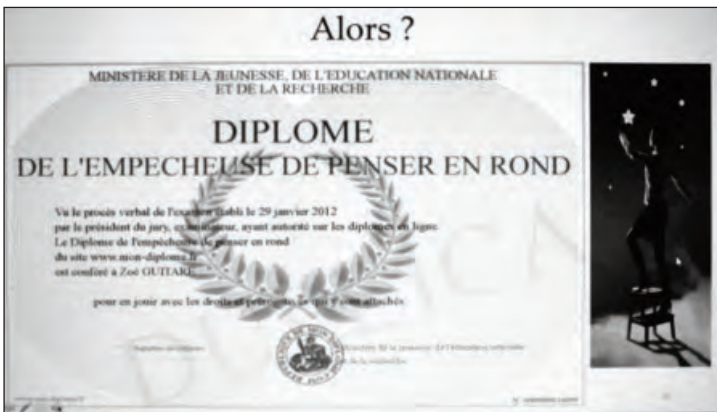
Alors ?

MINISTERE DE LA JEUNESSE, DE L'EDUCATION NATIONALE ET DE LA RECHERCHE

DIPLOME

DE L'EMPECHEUSE DE PENSER EN ROND

Vu le procès verbal de l'examen établi le 29 janvier 2012 par le président du jury, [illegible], ayant autorité sur les diplômes en ligne Le Diplome de l'empêcheuse de penser en rond du site www.mon-diplome.fr est conféré à Zoé GUITARI

pour en jouir avec les droits et prérogatives qui y sont attachés

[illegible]

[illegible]

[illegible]